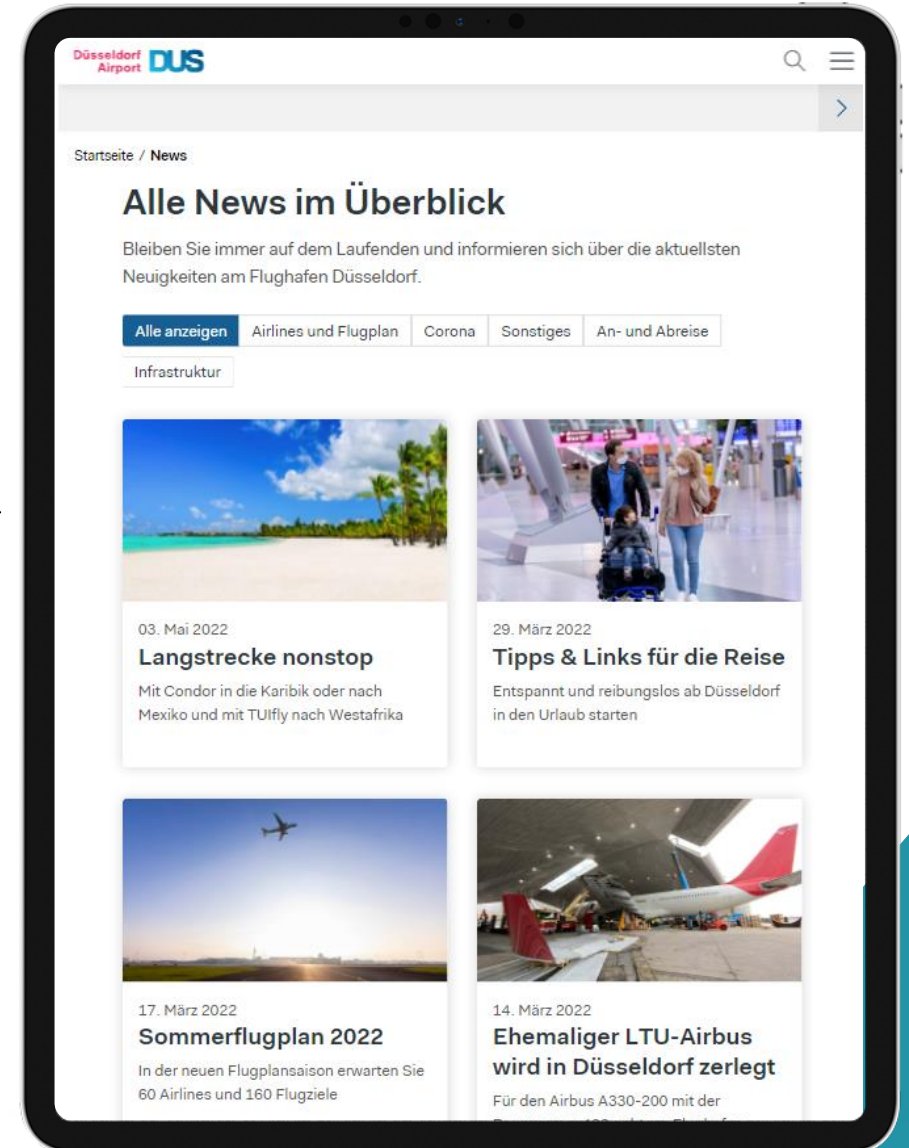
Düsseldorf Airport DUS

Startseite / News

Alle News im Überblick

Bleiben Sie immer auf dem Laufenden und informieren sich über die aktuellsten Neuigkeiten am Flughafen Düsseldorf.

Alle anzeigen | Airlines und Flugplan | Corona | Sonstiges | An- und Abreise | Infrastruktur

03. Mai 2022
Langstrecke nonstop
Mit Condor in die Karibik oder nach Mexiko und mit TUIfly nach Westafrika

29. März 2022
Tipps & Links für die Reise
Entspannt und reibungslos ab Düsseldorf in den Urlaub starten

17. März 2022
Sommerflugplan 2022
In der neuen Flugplansaison erwarten Sie 60 Airlines und 160 Flugziele

14. März 2022
Ehemaliger LTU-Airbus wird in Düsseldorf zerlegt
Für den Airbus A330-200 mit der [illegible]